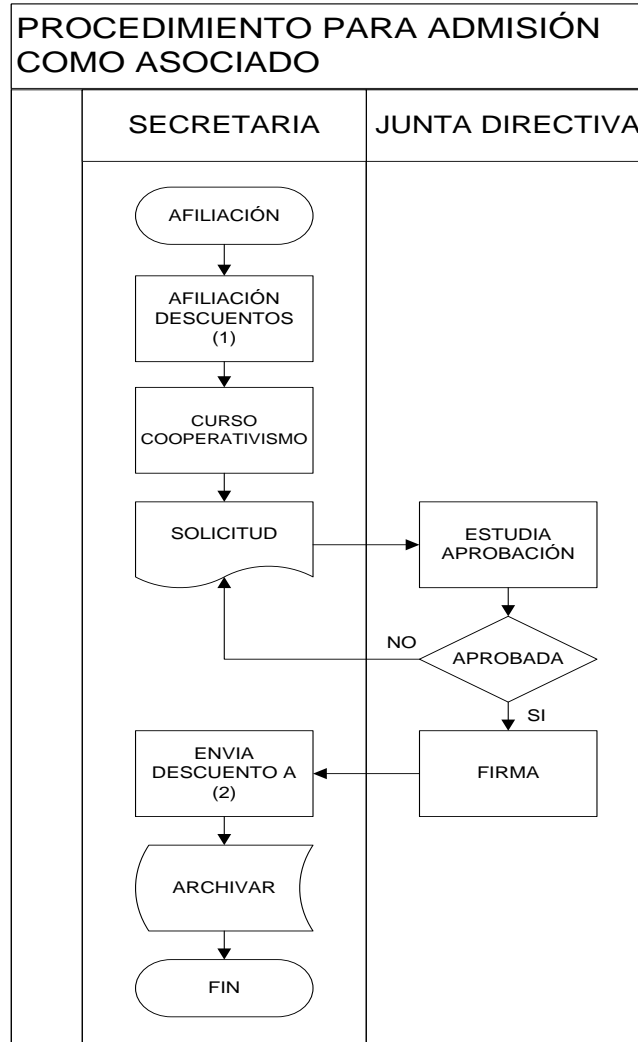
PROCEDIMIENTO PARA ADMISIÓN COMO ASOCIADO

SECRETARIA

JUNTA DIRECTIVA

AFILIACIÓN

AFILIACIÓN DESCUENTOS (1)

CURSO COOPERATIVISMO

SOLICITUD

ESTUDIA APROBACIÓN

NO

APROBADA

SI

ENVIA DESCUENTO A (2)

FIRMA

ARCHIVAR

FIN